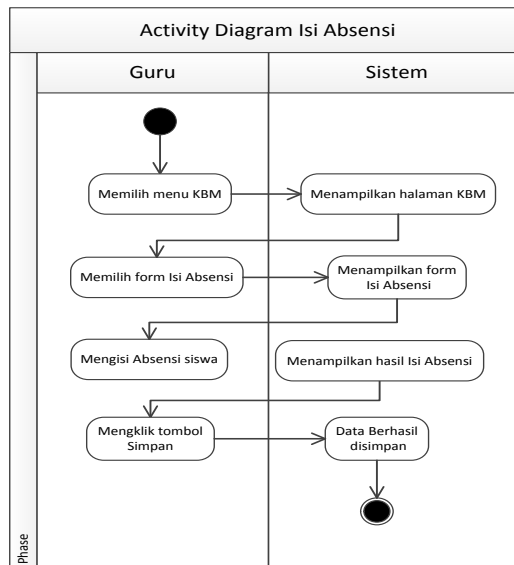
Activity Diagram Isi Absensi

Guru

Sistem

Memilih menu KBM

Menampilkan halaman KBM

Memilih form Isi Absensi

Menampilkan form Isi Absensi

Mengisi Absensi siswa

Menampilkan hasil Isi Absensi

Mengklik tombol Simpan

Data Berhasil disimpan

Phase